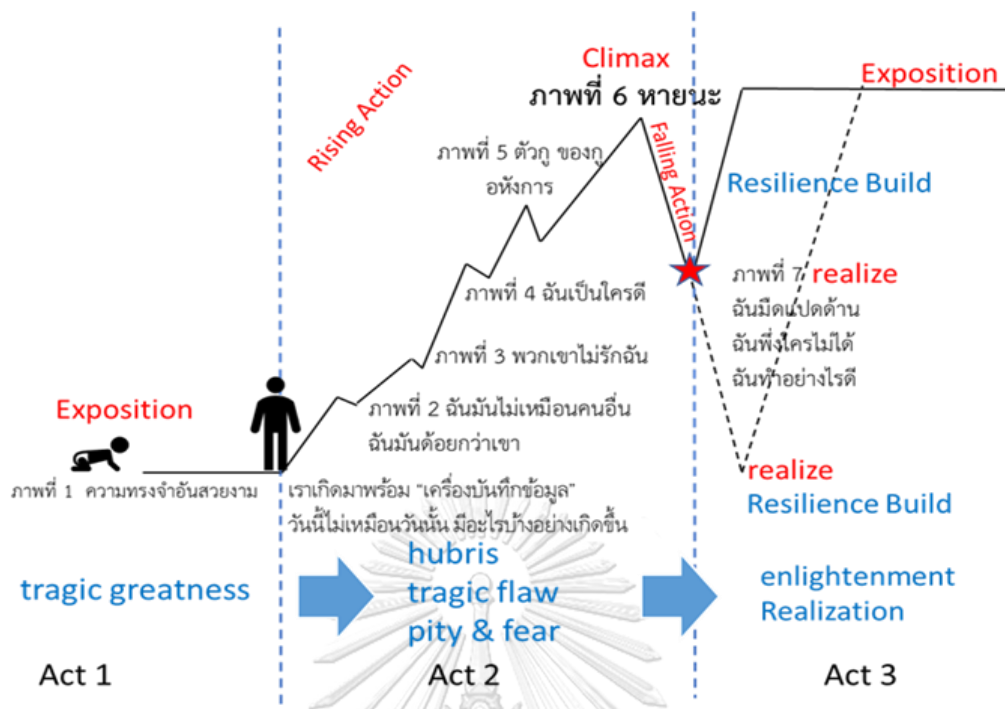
Climax

ภาพที่ 6 หายนะ

Exposition

Rising Action

Falling Action

ภาพที่ 5 ตัวกู ของกู อหังการ

Resilience Build

ภาพที่ 4 ฉันเป็นใครดี

ภาพที่ 7 realize ฉันมืดแปดด้าน ฉันพึ่งใครไม่ได้ ฉันทำอย่างไรดี

ภาพที่ 3 พวกเขาไม่รักฉัน

Exposition

ภาพที่ 2 ฉันมันไม่เหมือนคนอื่น ฉันมันด้อยกว่าเขา

realize

Resilience Build

ภาพที่ 1 ความทรงจำอันสวยงาม

เราเกิดมาพร้อม "เครื่องบันทึกข้อมูล" วันนี้ไม่เหมือนวันนั้น มีอะไรบ้างอย่างเกิดขึ้น

tragic greatness

hubris tragic flaw pity & fear

enlightenment Realization

Act 1

Act 2

Act 3